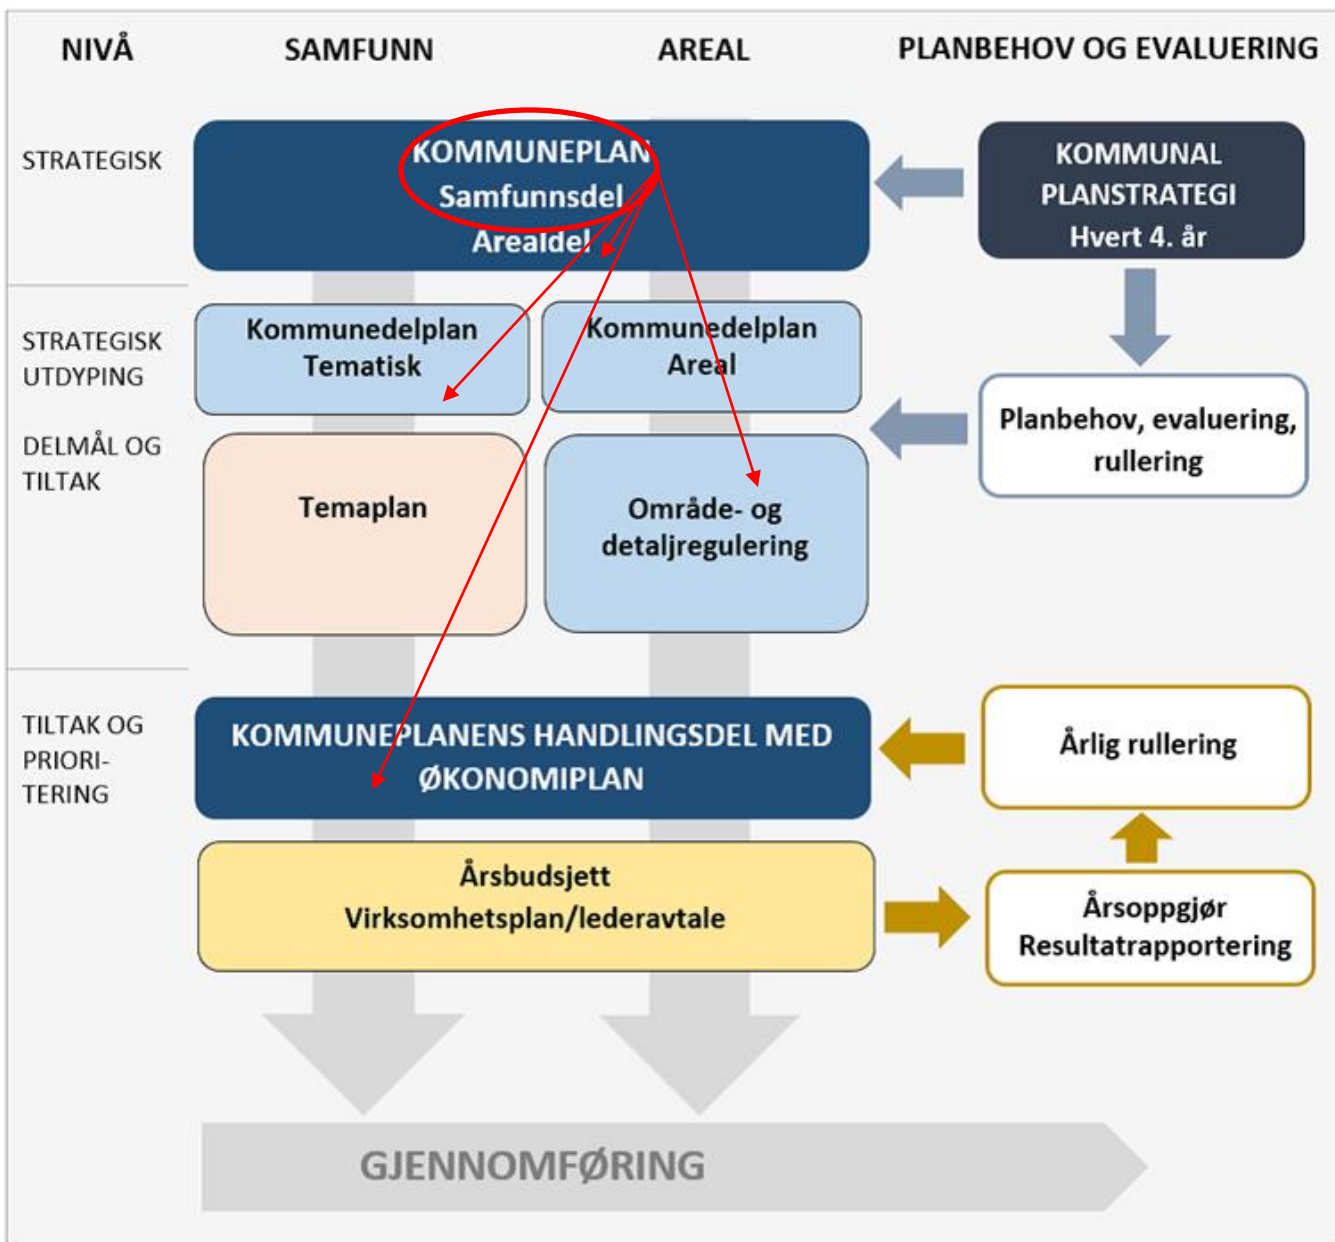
NIVÅ

SAMFUNN

AREAL

PLANBEHOV OG EVALUERING

STRATEGISK

KOMMUNEPLAN
Samfunnsdel
Arealdel

KOMMUNAL PLANSTRATEGI
Hvert 4. år

STRATEGISK UTDYPING

Kommunedelplan
Tematisk

Kommunedelplan
Areal

DELMÅL OG TILTAK

Planbehov, evaluering, rullering

Temaplan

Område- og detaljregulering

TILTAK OG PRIORI-TERING

KOMMUNEPLANENS HANDLINGSDEL MED ØKONOMIPLAN

Årlig rullering

Årsbudsjett
Virksomhetsplan/lederavtale

Årsoppgjør
Resultatrapportering

GJENNOMFØRING